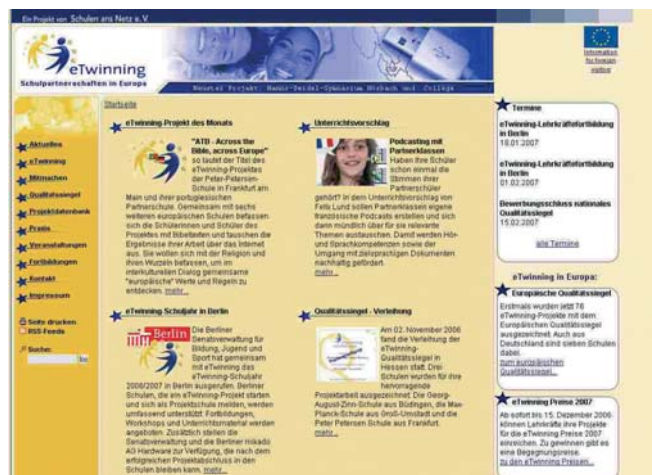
Ein Projekt von Schulen ans Netz e.V.

eTwinning
Schulpartnerschaften in Europa

Neuestes Projekt: Hannah-Seidel-Gymnasium Kirchbach und Collège

Information für foreign visitors

Startseite

Aktuelles
eTwinning
Mitmachen
Qualitätssiegel
Projektdatenbank
Praxis
Veranstaltungen
Fortbildungen
Kontakt
Impressum

Seite drucken
RSS-Feeds

Suche:
los

eTwinning-Projekt des Monats

"ATB - Across the Bible, across Europe" so lautet der Titel des eTwinning-Projektes der Peter-Petersen-Schule in Frankfurt am Main und ihrer portugiesischen Partnerschule. Gemeinsam mit sechs weiteren europäischen Schulen befassen sich die Schülerinnen und Schüler des Projektes mit Bibeltexten und tauschen die Ergebnisse ihrer Arbeit über das Internet aus. Sie wollen sich mit der Religion und ihrem Wurzeln befassen, um im interkulturellen Dialog gemeinsame "europäische" Werte und Regeln zu entdecken. mehr...

Unterrichtsvorschlag

Podcasting mit Partnerklassen
Haben Ihre Schüler schon einmal die Stimmen ihrer Partnerschüler gehört? In dem Unterrichtsvorschlag von Felis Lund sollen Partnerklassen eigene französische Podcasts erstellen und sich darin mündlich über für sie relevante Themen austauschen. Damit werden Hör- und Sprachkompetenzen sowie der Umgang mit zielsprachigen Dokumenten nachhaltig gefördert.
mehr...

eTwinning-Schuljahr in Berlin

Berlin
Die Berliner Senatsverwaltung für Bildung, Jugend und Sport hat gemeinsam mit eTwinning das eTwinning-Schuljahr 2006/2007 in Berlin ausgerufen. Berliner Schulen, die ein eTwinning-Projekt starten und sich als Projektschule melden, werden umfassend unterstützt: Fortbildungen, Workshops und Unterrichtsmaterial werden angeboten. Zusätzlich stellen die Senatsverwaltung und die Berliner mikado AG Hardware zur Verfügung, die nach dem erfolgreichen Projektabschluss in den Schulen bleiben kann. mehr...

Qualitätssiegel - Verleihung

Am 02. November 2006 fand die Verleihung der eTwinning-Qualitätssiegel in Hessen statt. Drei Schulen wurden für ihre hervorragende Projektarbeit ausgezeichnet: Die Georg-August-Zinn-Schule aus Büdingen, die Max-Planck-Schule aus Groß-Umstadt und die Peter Petersen Schule aus Frankfurt.
mehr...

Termine

eTwinning-Lehrkräftefortbildung in Berlin
18.01.2007

eTwinning-Lehrkräftefortbildung in Berlin
01.02.2007

Bewerbungsschluss nationales Qualitätssiegel
15.02.2007

alle Termine

eTwinning in Europa:

Europäische Qualitätssiegel
Erstmals wurden jetzt 76 eTwinning-Projekte mit dem Europäischen Qualitätssiegel ausgezeichnet. Auch aus Deutschland sind sieben Schulen dabei.
zum europäischen Qualitätssiegel...

eTwinning Preise 2007
Ab sofort bis 15. Dezember 2006 können Lehrkräfte ihre Projekte für die eTwinning Preise 2007 einreichen. Zu gewinnen gibt es eine Begegnungsreise.
zu den eTwinning Preisen...